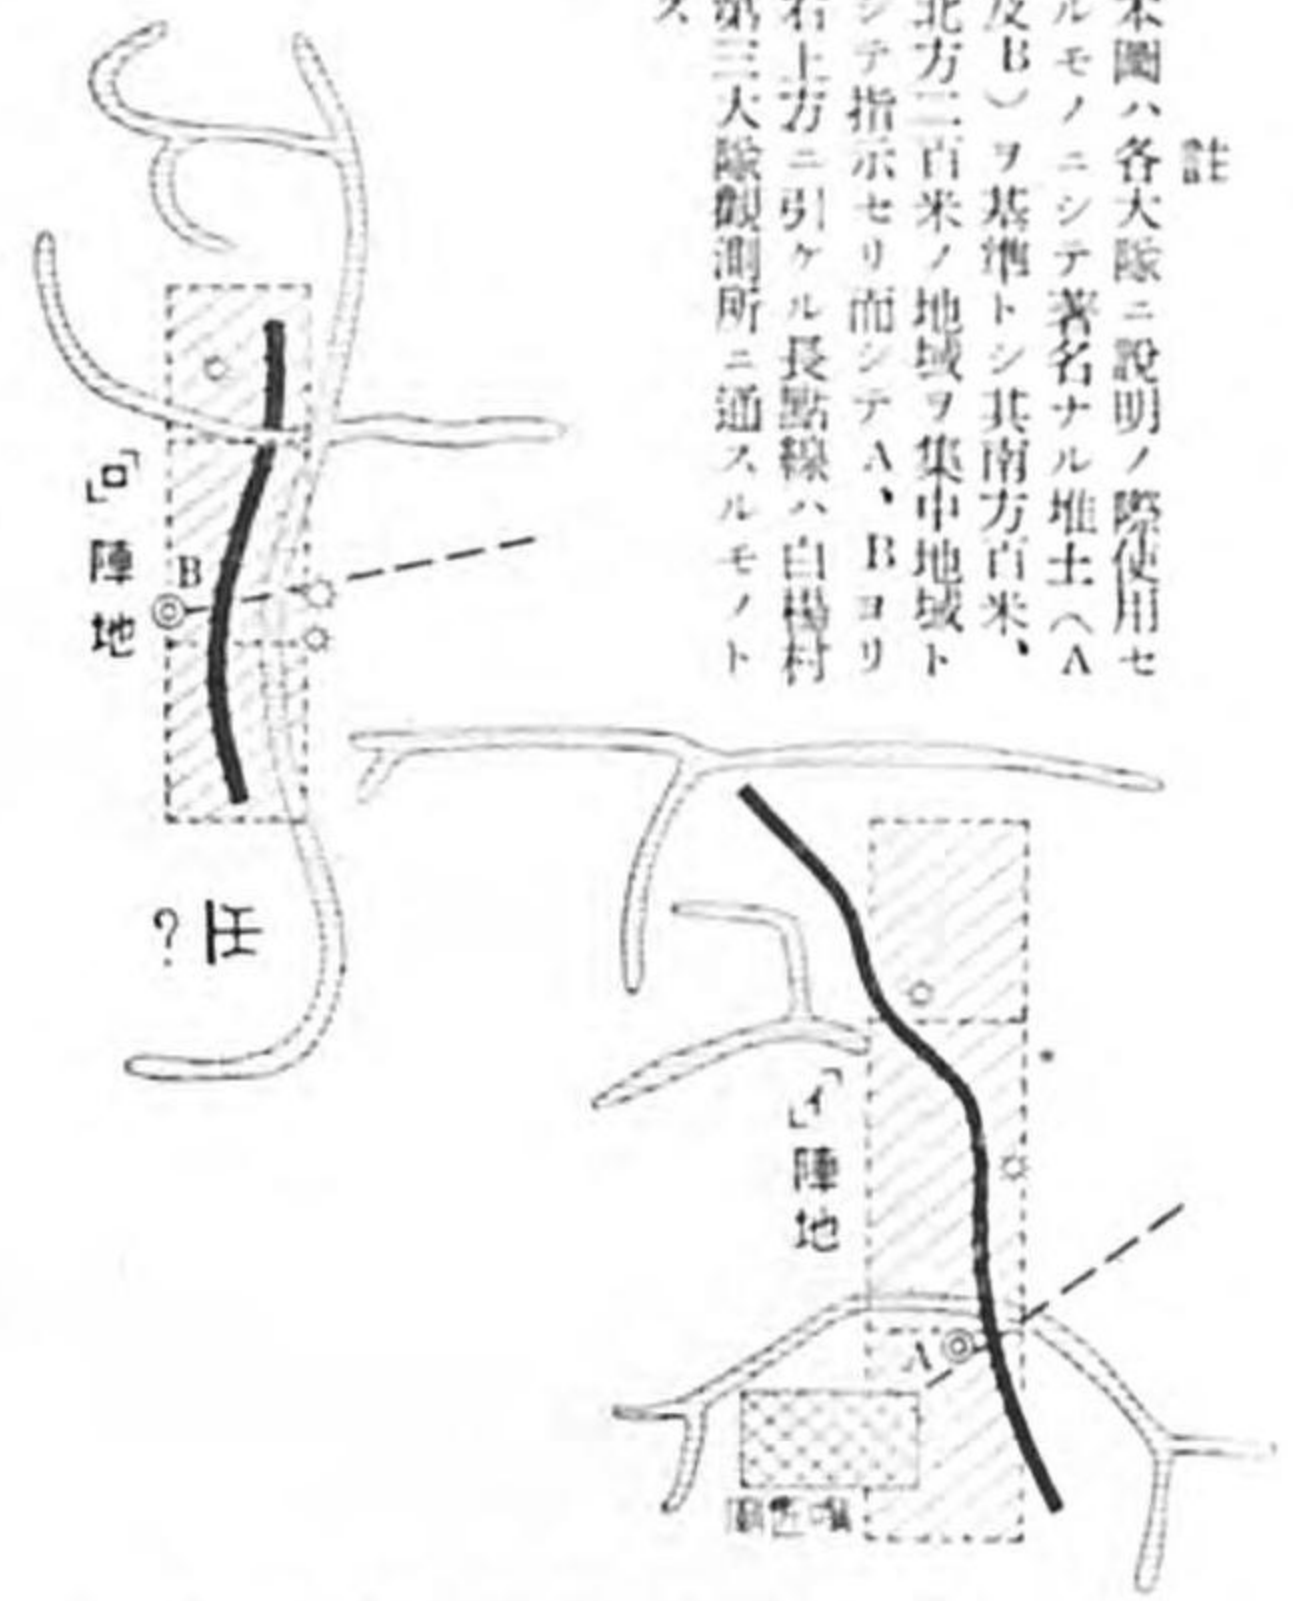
註

本圖ハ各大隊ニ說明ノ際使用セルモノニシテ著名ナル堆土（A及B）ヲ基準トシ其南方百米、北方二百米ノ地域ヲ集中地域トシテ指示セリ而シテA、Bヨリ右上方ニ引ケル長點線ハ白楊村第三大隊觀測所ニ通スルモノトス

「ロ」陣地

B

?圧

「イ」陣地

A

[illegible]